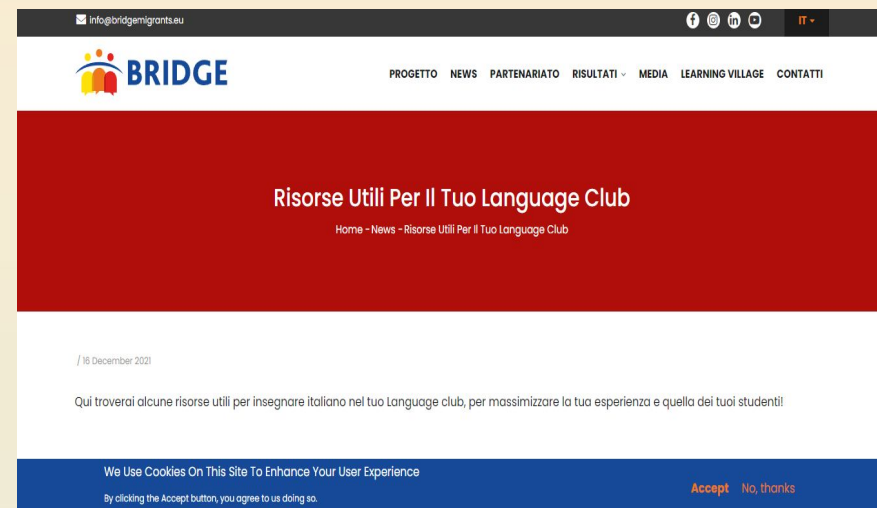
info@bridgemigrants.eu

IT

BRIDGE

PROGETTO NEWS PARTENARIATO RISULTATI MEDIA LEARNING VILLAGE CONTATTI

Risorse Utili Per Il Tuo Language Club

Home - News - Risorse Utili Per Il Tuo Language Club

/ 16 December 2021

Qui troverai alcune risorse utili per insegnare italiano nel tuo Language club, per massimizzare la tua esperienza e quella dei tuoi studenti!

We Use Cookies On This Site To Enhance Your User Experience

By clicking the Accept button, you agree to us doing so.

Accept No, thanks